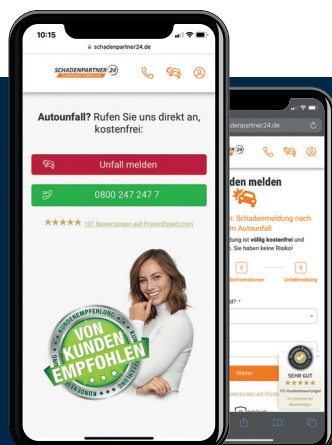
10:15

schadenpartner24.de

SCHADENPARTNER 24

Autounfall? Rufen Sie uns direkt an, kostenfrei:

Unfall melden

0800 247 247 7

★★★★★ 101 Bewertungen auf ProvenExpert.com

KUNDENEMPFEHLUNG

VON KUNDEN EMPFOHLEN

chadenpartner24.de

nden melden

: Schadenmeldung nach m Autounfall

ung ist völlig kostenfrei und t. Sie haben keine Risiko!

2

3

nformationen

Unfallmeldung

d? *

Weiter

SEHR GUT

★★★★★

101 Kundenbewertungen